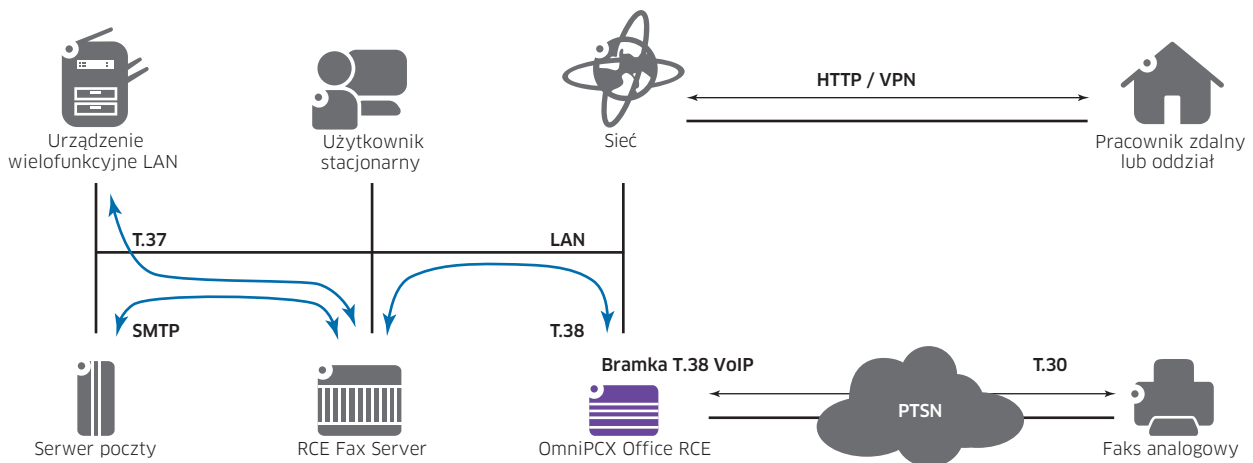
Urządzenie wielofunkcyjne LAN

Użytkownik stacjonarny

Sieć

HTTP / VPN

Pracownik zdalny lub oddział

T.37

LAN

SMTP

T.38

Bramka T.38 VoIP

T.30

PTSN

Serwer poczty

RCE Fax Server

OmniPCX Office RCE

Faks analogowy